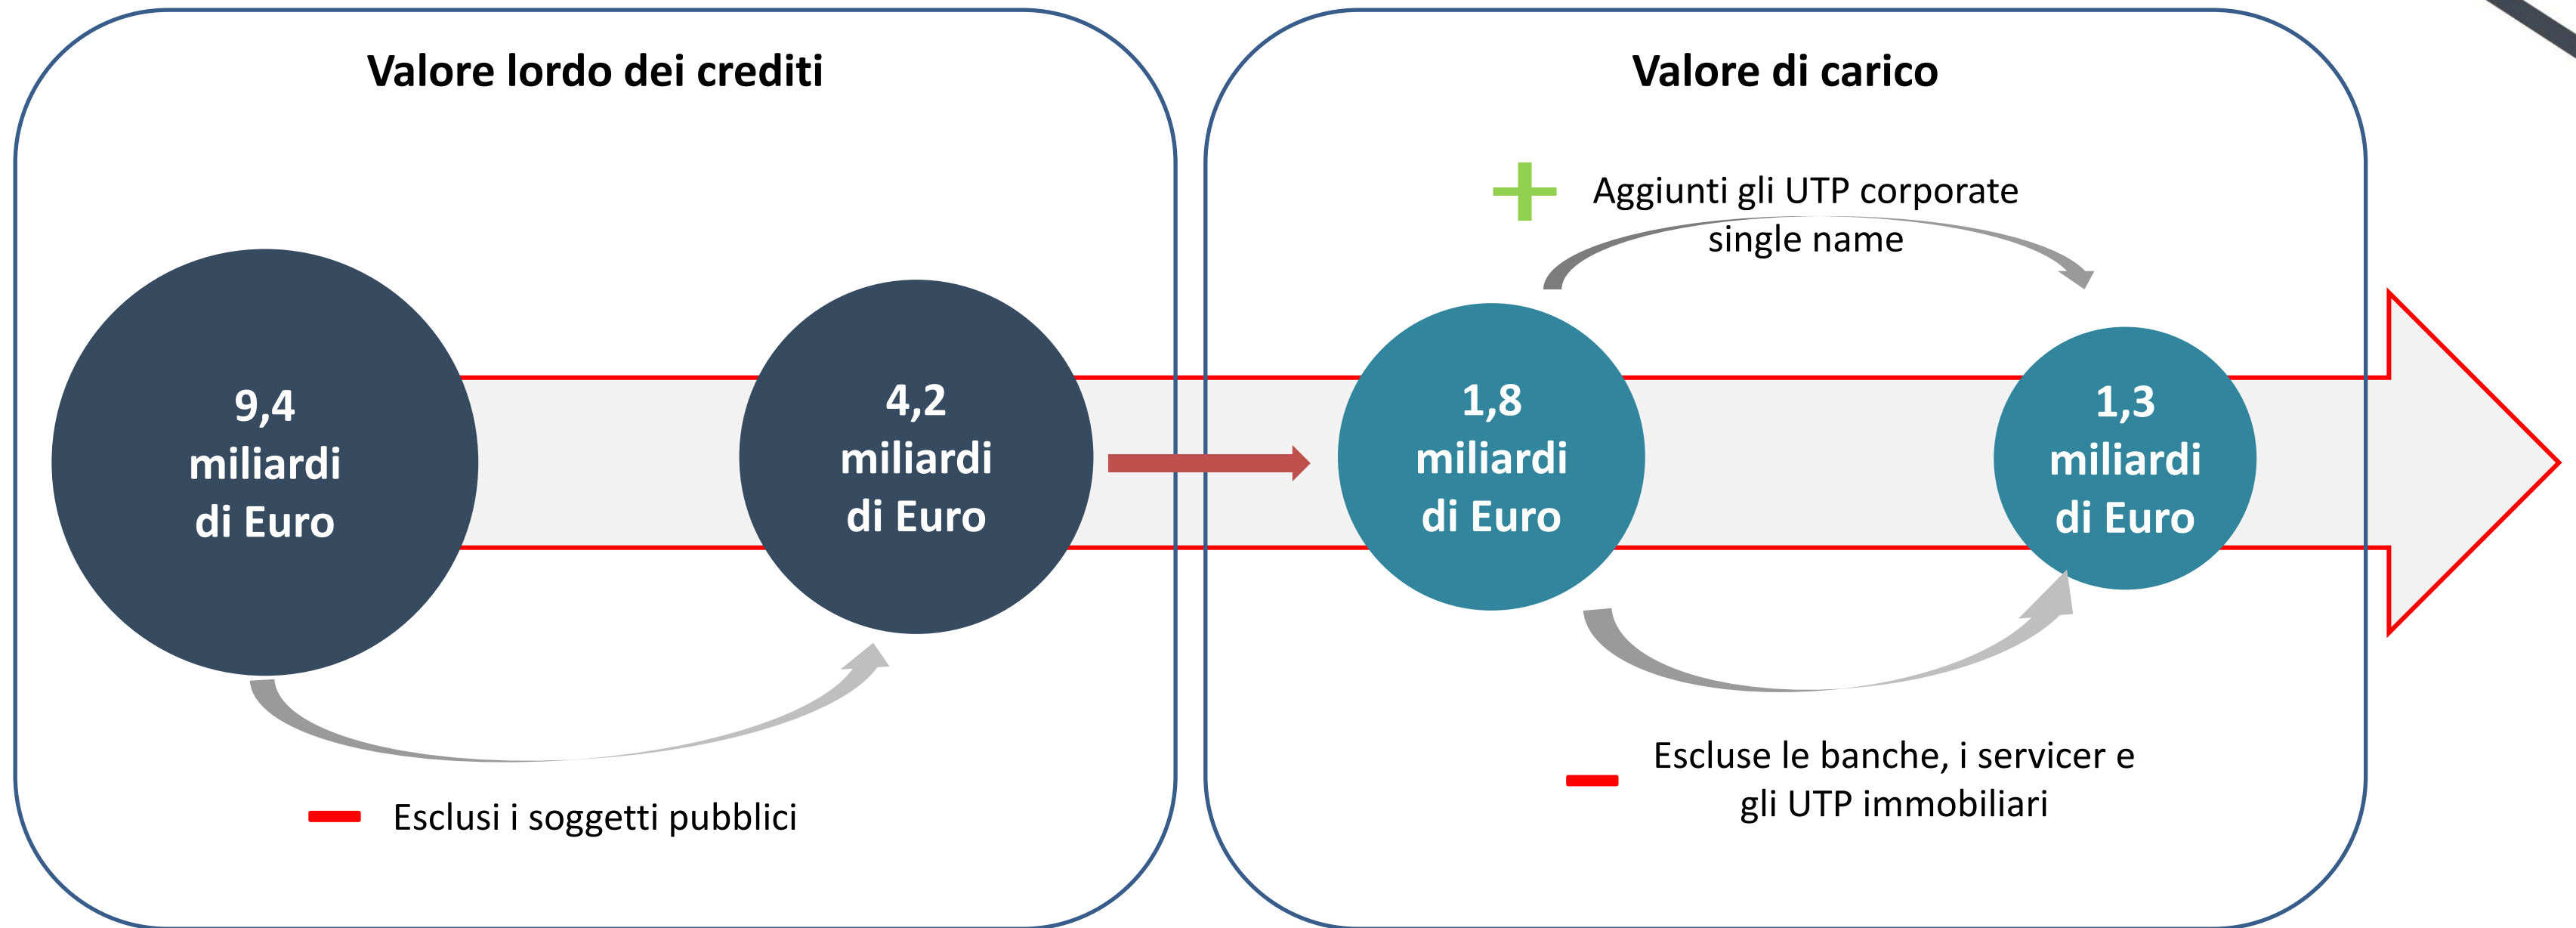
Valore lordo dei crediti

9,4 miliardi di Euro

4,2 miliardi di Euro

Esclusi i soggetti pubblici

Valore di carico

Aggiunti gli UTP corporate single name

1,8 miliardi di Euro

1,3 miliardi di Euro

Escluse le banche, i servicer e gli UTP immobiliari